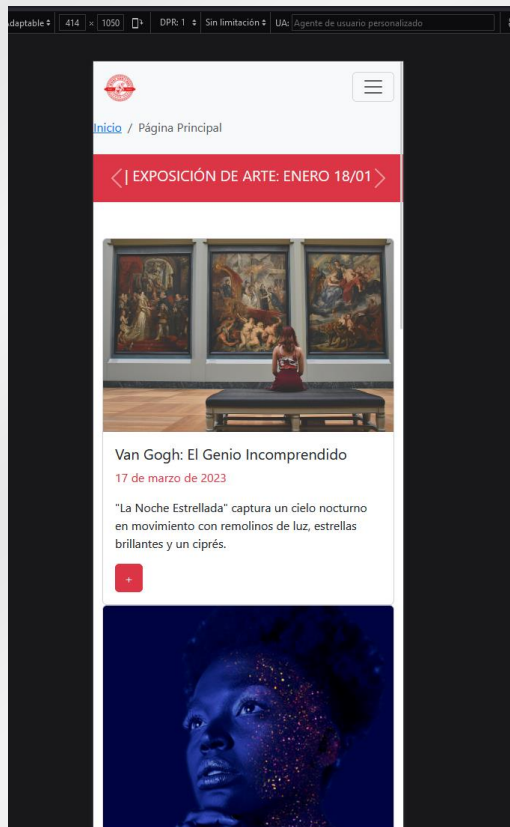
daptable ≑ 414 × 1050 DPR: 1 ≑ Sin limitación ≑ UA: Agente de usuario personalizado

Inicio / Página Principal

| EXPOSICIÓN DE ARTE: ENERO 18/01

Van Gogh: El Genio Incomprendido

17 de marzo de 2023

"La Noche Estrellada" captura un cielo nocturno en movimiento con remolinos de luz, estrellas brillantes y un ciprés.

+